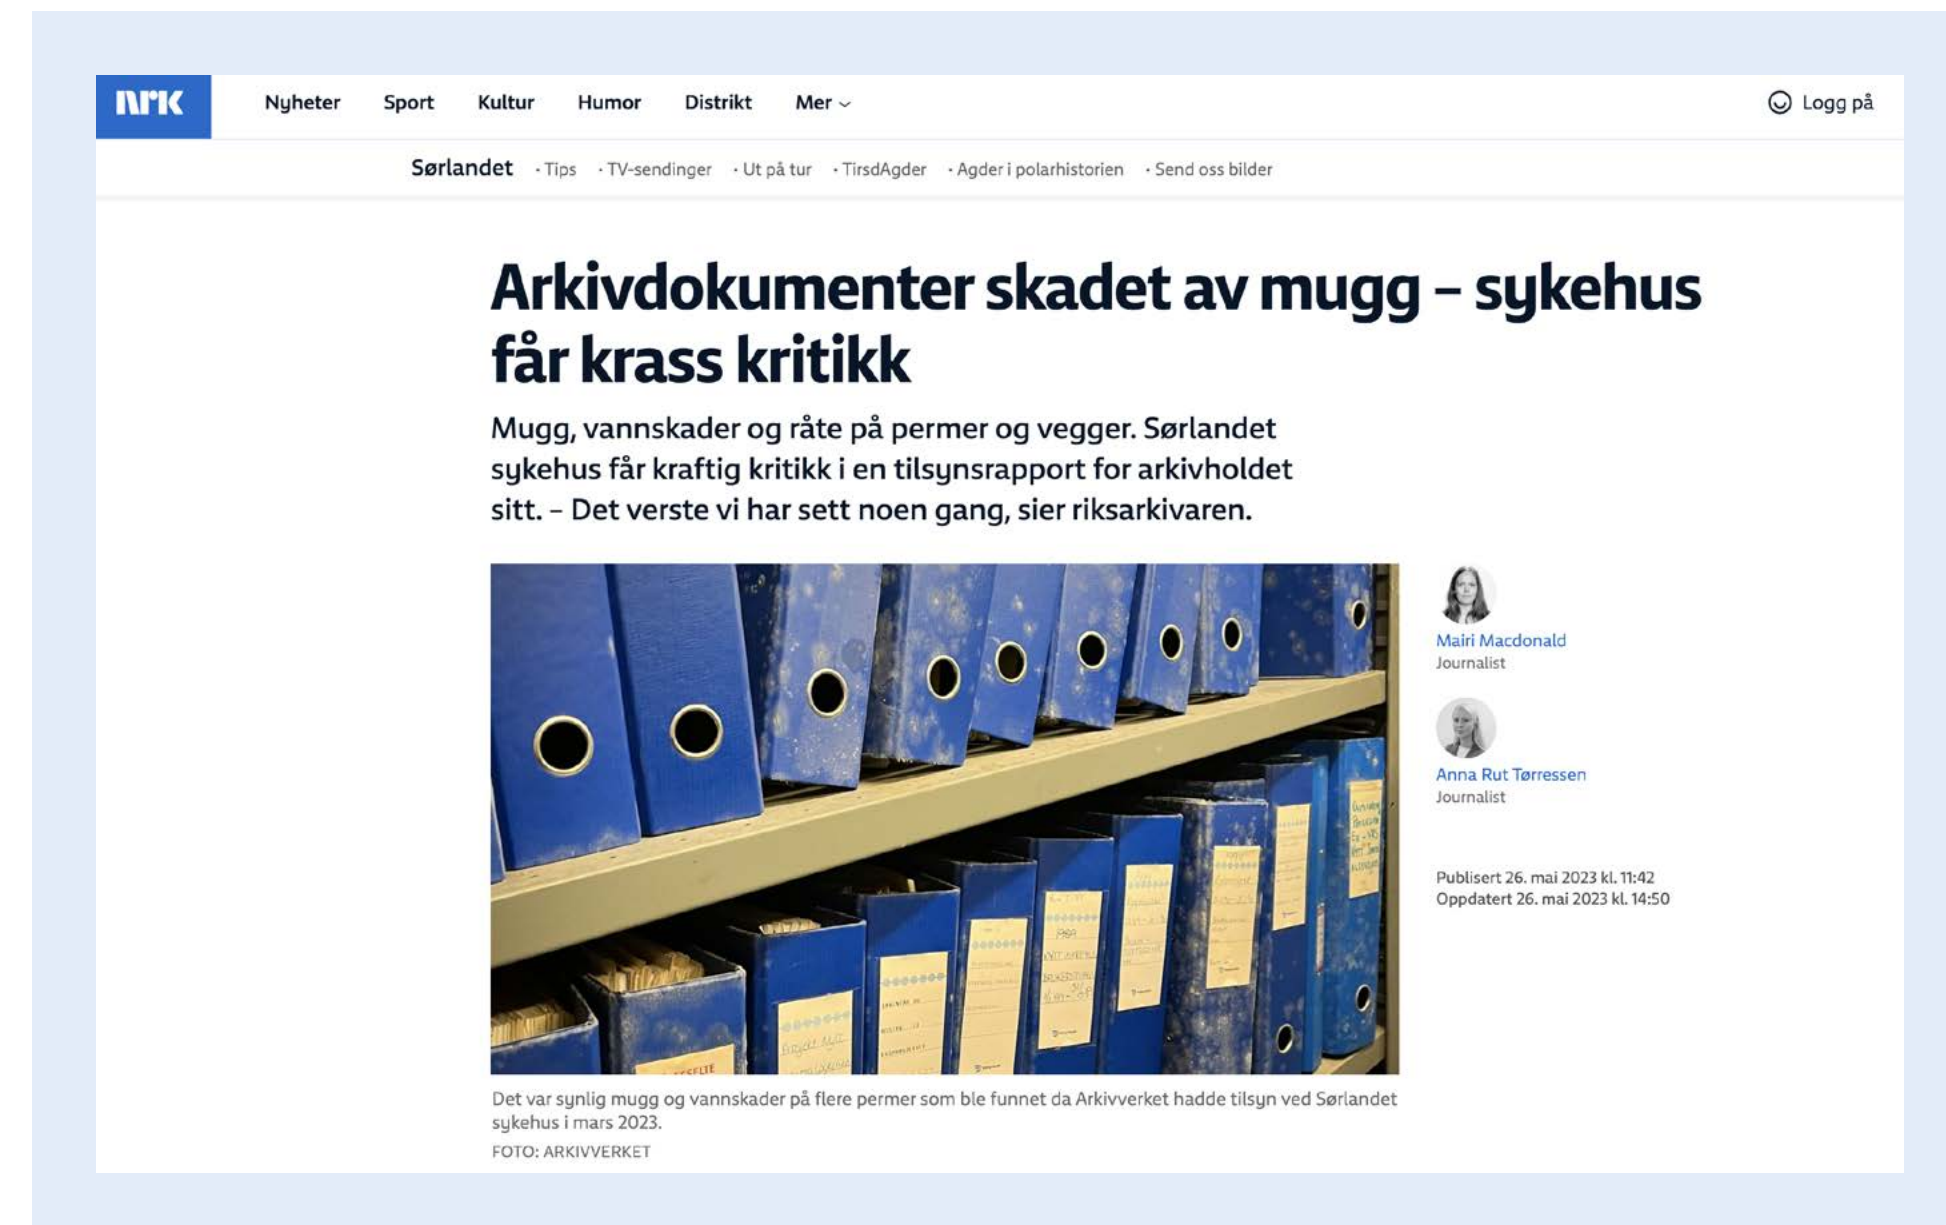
NRK

Nyheter Sport Kultur Humor Distrikt Mer

Logg på

Sørlandet · Tips · TV-sendinger · Ut på tur · TirsdAgder · Agder i polarhistorien · Send oss bilder

Arkivdokumenter skadet av mugg – sykehus får krass kritikk

Mugg, vannskader og råte på permer og vegger. Sørlandet sykehus får kraftig kritikk i en tilsynsrapport for arkivholdet sitt. – Det verste vi har sett noen gang, sier riksarkivaren.

Mairi Macdonald
Journalist

Anna Rut Tørressen
Journalist

Publisert 26. mai 2023 kl. 11:42
Oppdatert 26. mai 2023 kl. 14:50

Det var synlig mugg og vannskader på flere permer som ble funnet da Arkivverket hadde tilsyn ved Sørlandet sykehus i mars 2023.
FOTO: ARKIVVERKET